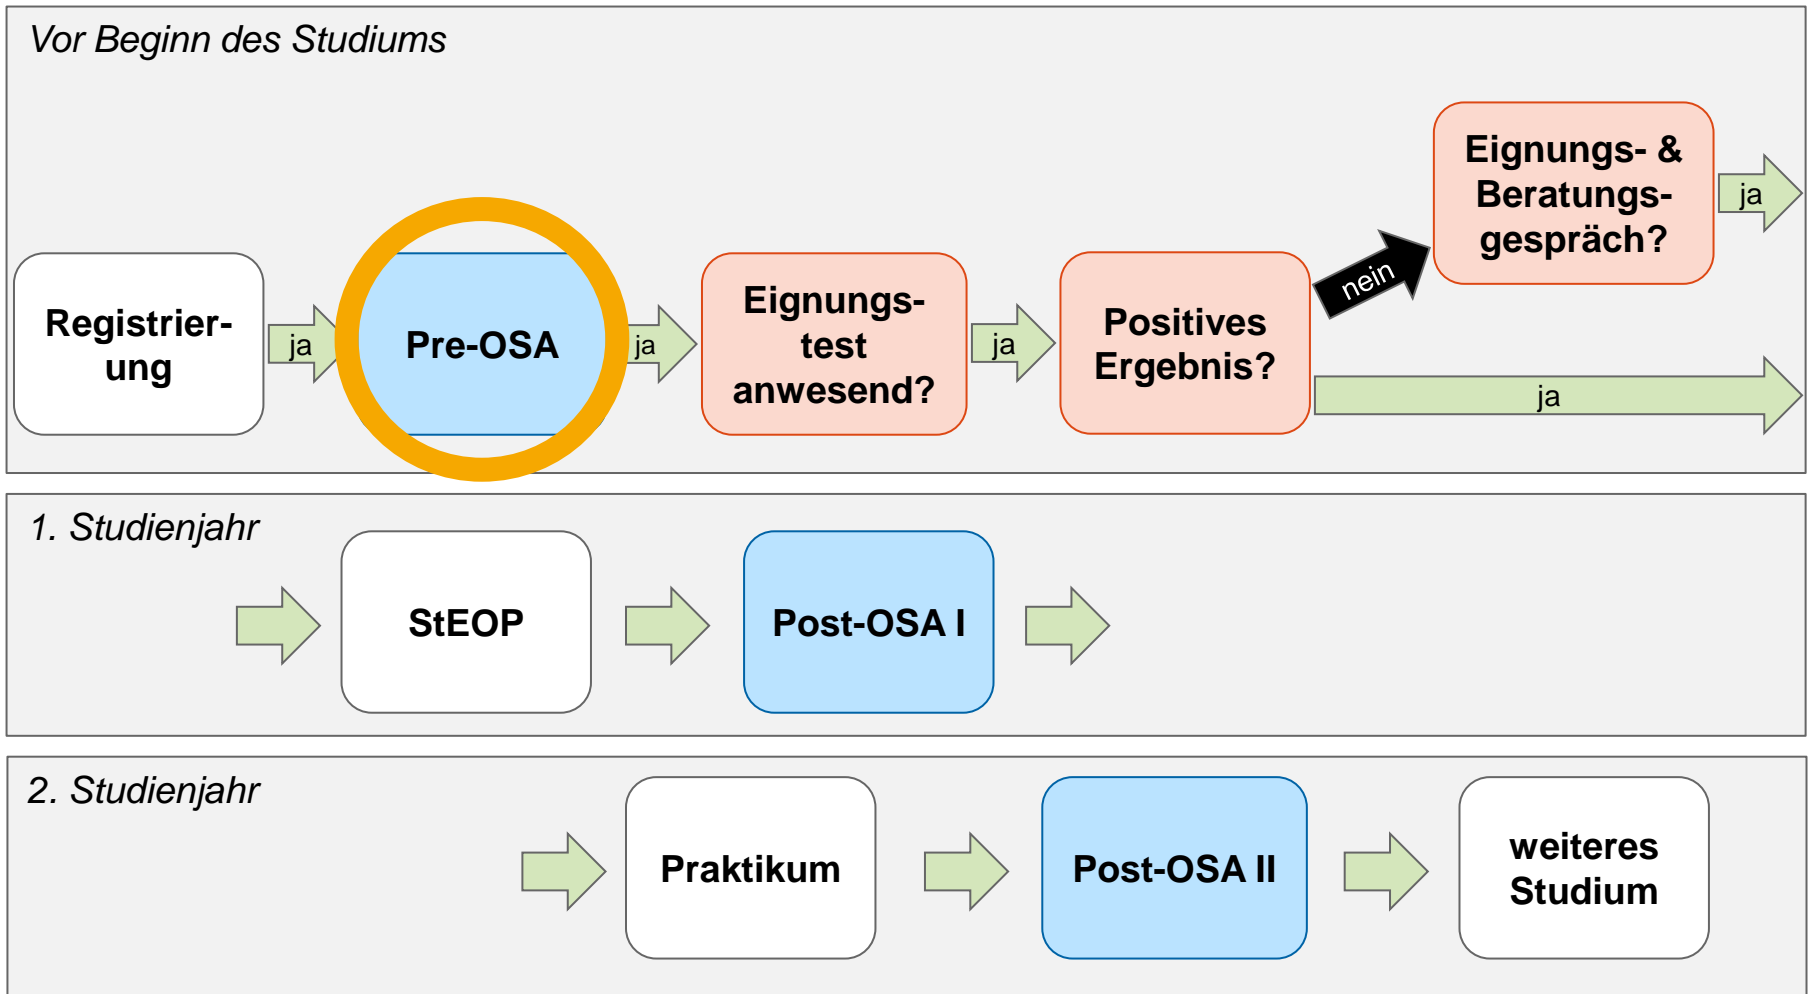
Vor Beginn des Studiums

Registrierung

ja

Pre-OSA

ja

Eignungstest anwesend?

ja

Positives Ergebnis?

nein

Eignungs- & Beratungsgespräch?

ja

ja

1. Studienjahr

StEOP

Post-OSA I

2. Studienjahr

Praktikum

Post-OSA II

weiteres Studium